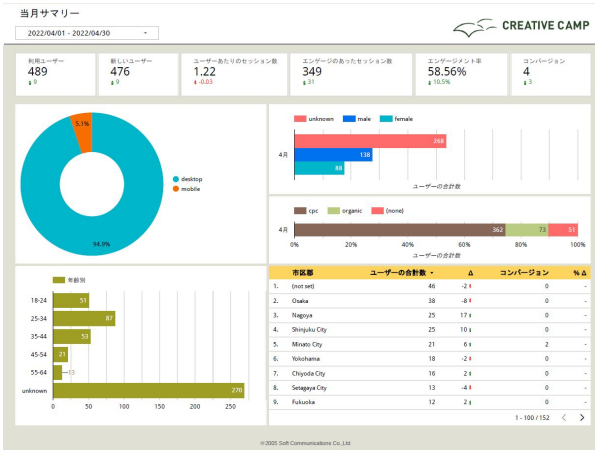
当月サマリー

2022/04/01 - 2022/04/30

CREATIVE CAMP

利用ユーザー
489
9

新しいユーザー
476
9

ユーザーあたりのセッション数
1.22
-0.03

エンゲージのあったセッション数
349
31

エンゲージメント率
58.56%
10.5%

コンバージョン
4
3

5.1%
94.9%
desktop
mobile

unknown male female
4月
268
138
88
ユーザーの合計数

cpc organic (none)
4月
362
73
51
0% 20% 40% 60% 80% 100%
ユーザーの合計数

年齢別
18-24 51
25-34 87
35-44 53
45-54 21
55-64 13
unknown 270
0 50 100 150 200 250

| | 市区郡 | ユーザーの合計数 | Δ | コンバージョン | % Δ |
|---|---|---|---|---|---|
| 1. | (not set) | 46 | -2 | 0 | - |
| 2. | Osaka | 38 | -8 | 0 | - |
| 3. | Nagoya | 25 | 17 | 0 | - |
| 4. | Shinjuku City | 25 | 10 | 0 | - |
| 5. | Minato City | 21 | 6 | 2 | - |
| 6. | Yokohama | 18 | -2 | 0 | - |
| 7. | Chiyoda City | 16 | 2 | 0 | - |
| 8. | Setagaya City | 13 | -4 | 0 | - |
| 9. | Fukuoka | 12 | 2 | 0 | - |

1 - 100 / 152

©2005 Soft Communications Co.,Ltd